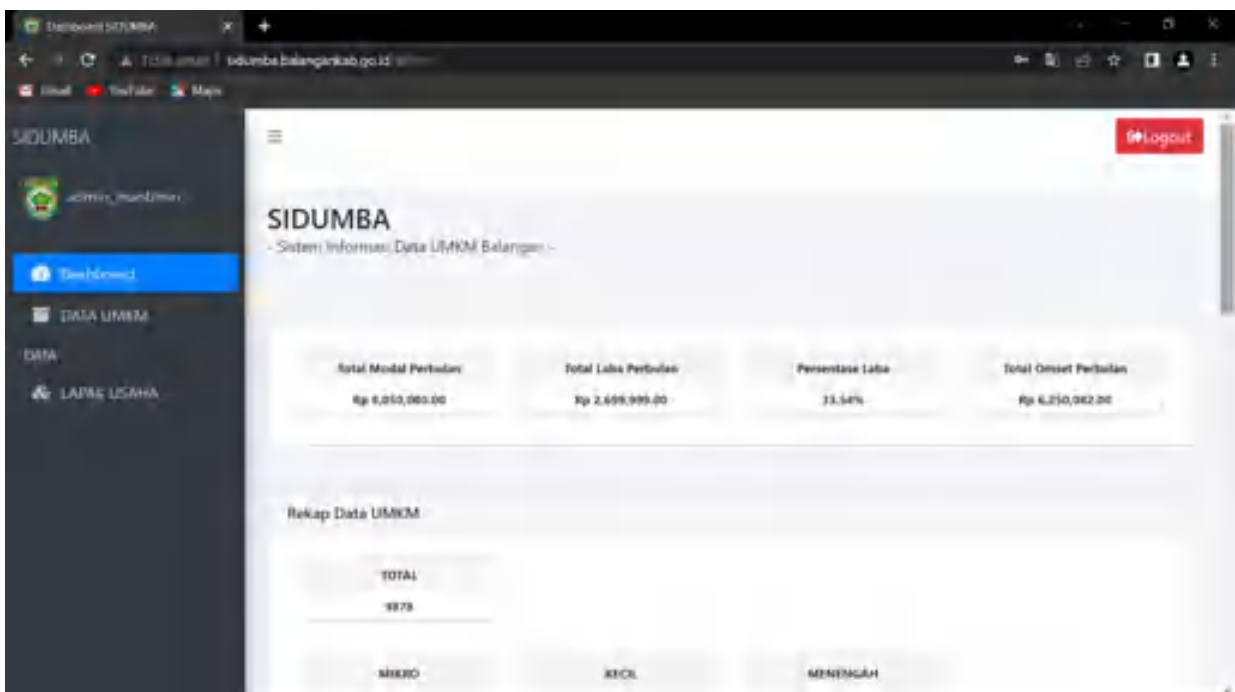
Dashboard SIDUMBA

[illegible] sidumba.balangankab.go.id

Gmail YouTube Maps

SIDUMBA

admin_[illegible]

Dashboard

DATA UMKM

DATA

LAPAK USAHA

Logout

SIDUMBA

- Sistem Informasi Data UMKM Balangan -

Total Modal Perbulan
Rp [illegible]

Total Laba Perbulan
Rp 2,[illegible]

Persentase Laba
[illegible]%

Total Omset Perbulan
Rp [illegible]

Rekap Data UMKM

TOTAL
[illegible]

MIKRO

KECIL

MENENGAH